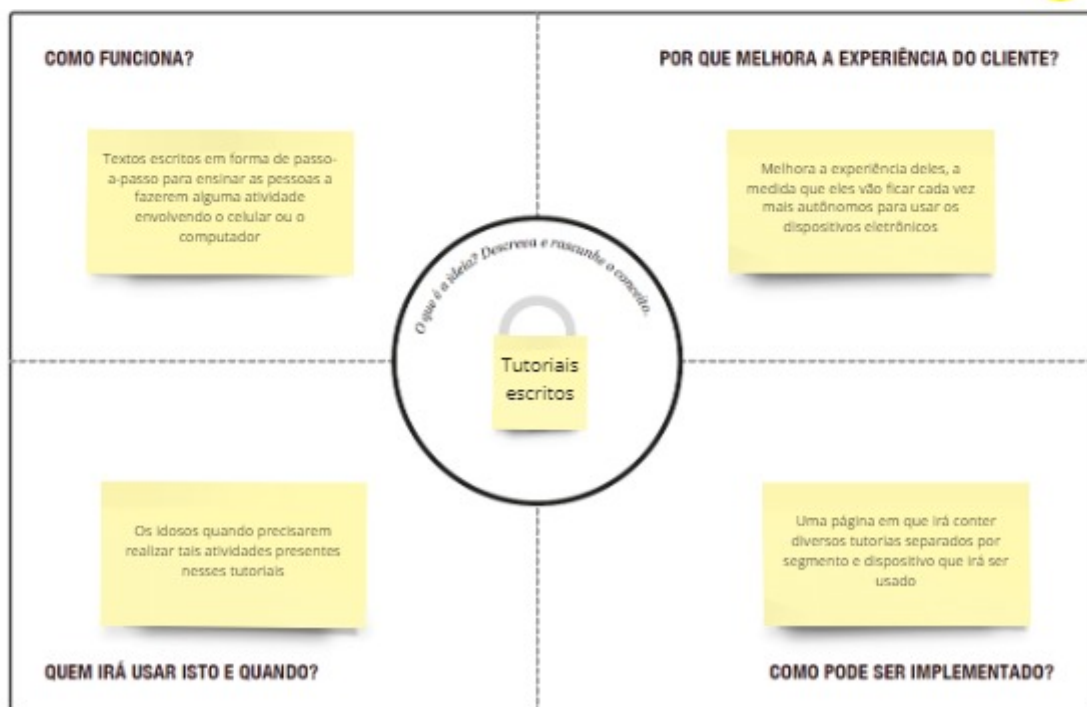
COMO FUNCIONA?

Textos escritos em forma de passo-a-passo para ensinar as pessoas a fazerem alguma atividade envolvendo o celular ou o computador

POR QUE MELHORA A EXPERIÊNCIA DO CLIENTE?

Melhora a experiência deles, a medida que eles vão ficar cada vez mais autônomos para usar os dispositivos eletrônicos

O que é a ideia? Descreva e rascunhe o conceito.

Tutoriais escritos

Os idosos quando precisarem realizar tais atividades presentes nesses tutoriais

Uma página em que irá conter diversos tutorias separados por segmento e dispositivo que irá ser usado

QUEM IRÁ USAR ISTO E QUANDO?

COMO PODE SER IMPLEMENTADO?